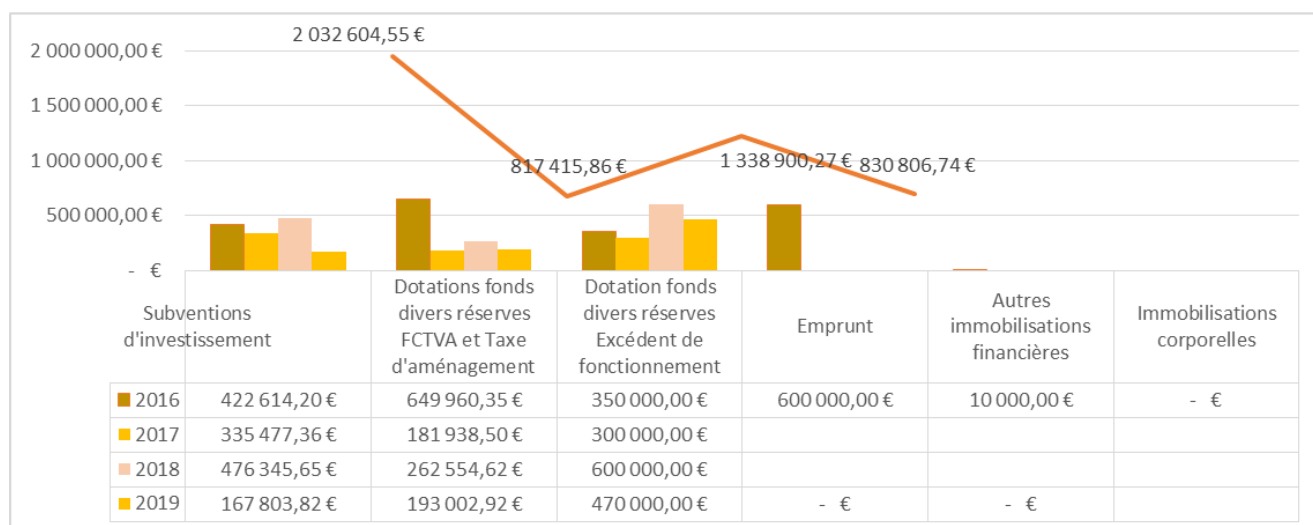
2 000 000,00 €
1 500 000,00 €
1 000 000,00 €
500 000,00 €
- €

2 032 604,55 €
817 415,86 €
1 338 900,27 €
830 806,74 €

| | Subventions d'investissement | Dotations fonds divers réserves FCTVA et Taxe d'aménagement | Dotation fonds divers réserves Excédent de fonctionnement | Emprunt | Autres immobilisations financières | Immobilisations corporelles |
|---|---|---|---|---|---|---|
| 2016 | 422 614,20 € | 649 960,35 € | 350 000,00 € | 600 000,00 € | 10 000,00 € | - € |
| 2017 | 335 477,36 € | 181 938,50 € | 300 000,00 € | | | |
| 2018 | 476 345,65 € | 262 554,62 € | 600 000,00 € | | | |
| 2019 | 167 803,82 € | 193 002,92 € | 470 000,00 € | - € | - € | |